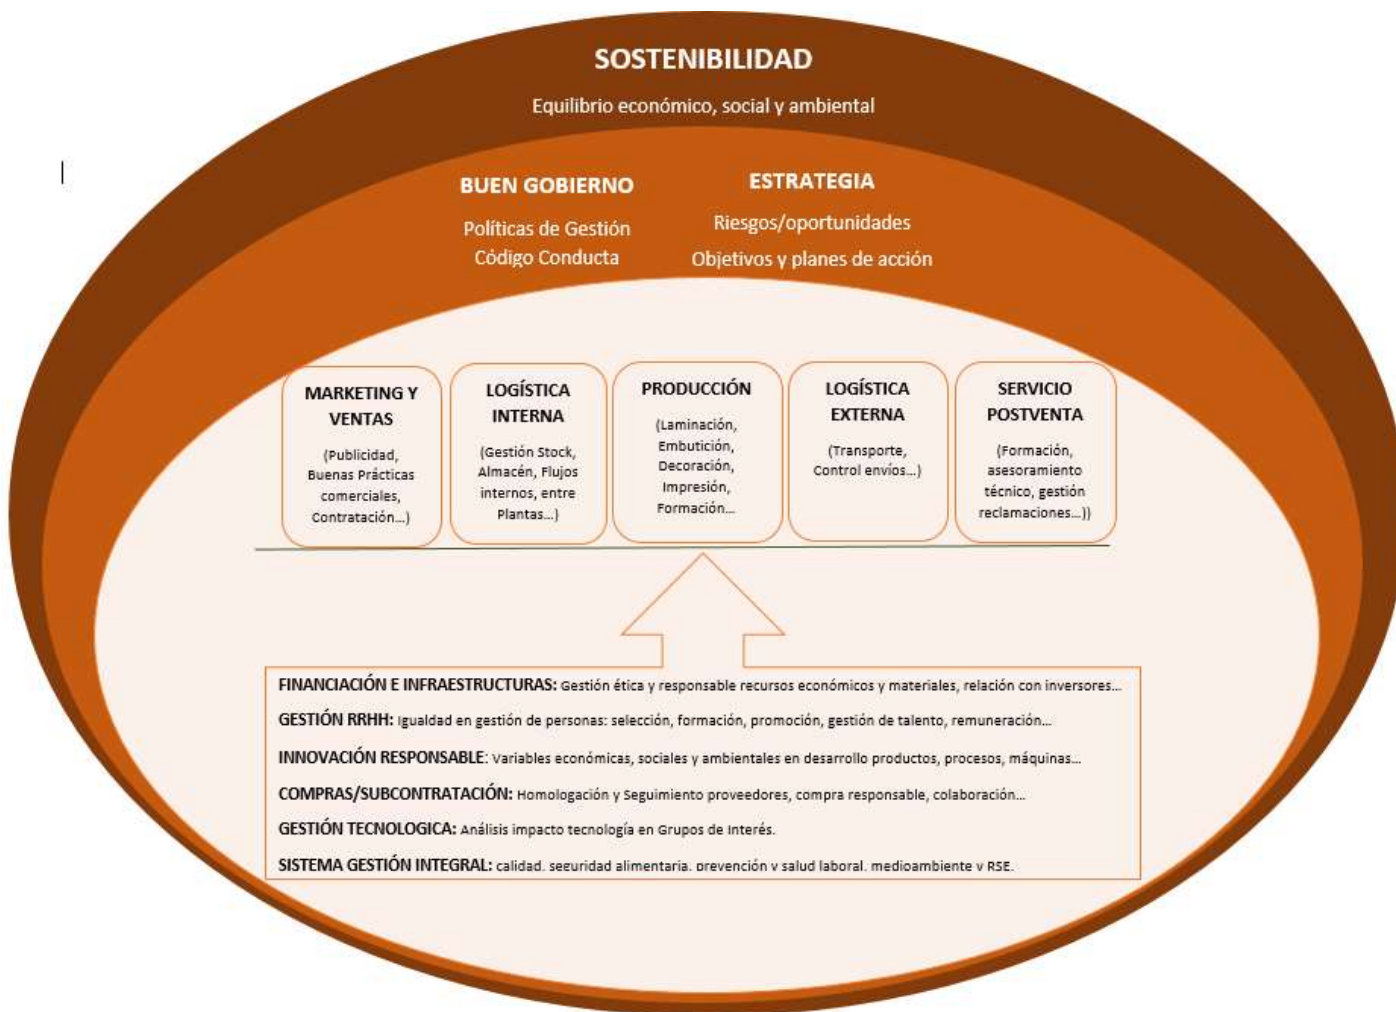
SOSTENIBILIDAD

Equilibrio económico, social y ambiental

BUEN GOBIERNO

Políticas de Gestión
Código Conducta

ESTRATEGIA

Riesgos/oportunidades
Objetivos y planes de acción

MARKETING Y VENTAS

(Publicidad, Buenas Prácticas comerciales, Contratación...)

LOGÍSTICA INTERNA

(Gestión Stock, Almacén, Flujos internos, entre Plantas...)

PRODUCCIÓN

(Laminación, Embutición, Decoración, Impresión, Formación...

LOGÍSTICA EXTERNA

(Transporte, Control envíos...)

SERVICIO POSTVENTA

(Formación, asesoramiento técnico, gestión reclamaciones...))

FINANCIACIÓN E INFRAESTRUCTURAS: Gestión ética y responsable recursos económicos y materiales, relación con inversores...

GESTIÓN RRHH: Igualdad en gestión de personas: selección, formación, promoción, gestión de talento, remuneración...

INNOVACIÓN RESPONSABLE: Variables económicas, sociales y ambientales en desarrollo productos, procesos, máquinas...

COMPRAS/SUBCONTRATACIÓN: Homologación y Seguimiento proveedores, compra responsable, colaboración...

GESTIÓN TECNOLOGICA: Análisis impacto tecnología en Grupos de Interés.

SISTEMA GESTIÓN INTEGRAL: calidad, seguridad alimentaria, prevención y salud laboral, medioambiente y RSE.